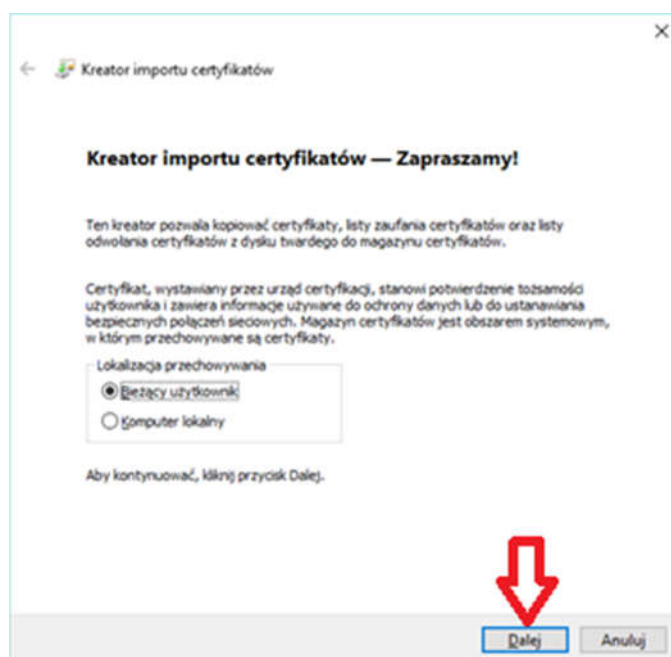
Kreator importu certyfikatów

Kreator importu certyfikatów — Zapraszamy!

Ten kreator pozwala kopiować certyfikaty, listy zaufania certyfikatów oraz listy odwołania certyfikatów z dysku twardego do magazynu certyfikatów.

Certyfikat, wystawiany przez urząd certyfikacji, stanowi potwierdzenie tożsamości użytkownika i zawiera informacje używane do ochrony danych lub do ustanawiania bezpiecznych połączeń sieciowych. Magazyn certyfikatów jest obszarem systemowym, w którym przechowywane są certyfikaty.

Lokalizacja przechowywania
Bieżący użytkownik
Komputer lokalny

Aby kontynuować, kliknij przycisk Dalej.

Dalej
Anuluj